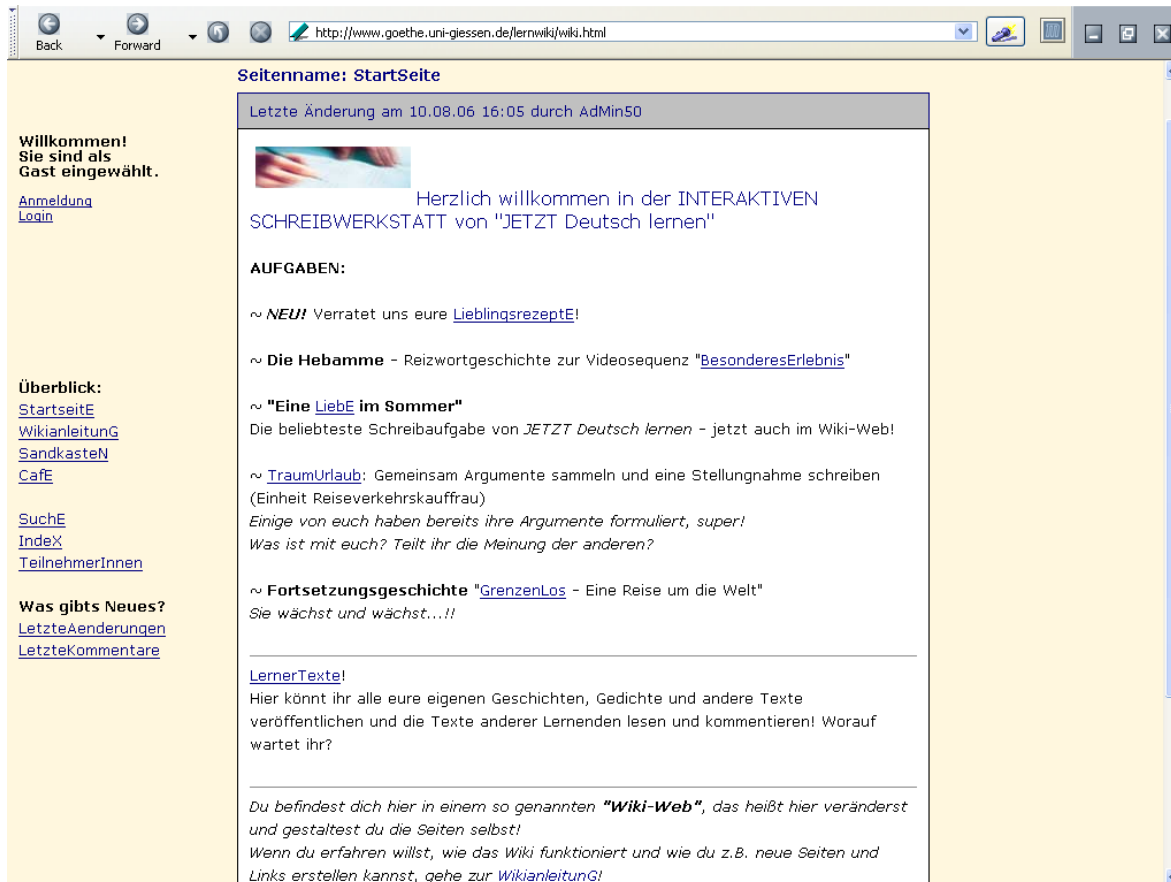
Back Forward http://www.goethe.uni-giessen.de/lernwiki/wiki.html

Seitenname: StartSeite

Letzte Änderung am 10.08.06 16:05 durch AdMin50

Willkommen!
Sie sind als Gast eingewählt.

Anmeldung
Login

Überblick:
StartseitE
WikianleitungG
SandkasteN
CafE

SuchE
IndeX
TeilnehmerInnen

Was gibts Neues?
LetzteAenderungen
LetzteKommentare

Herzlich willkommen in der INTERAKTIVEN SCHREIBWERKSTATT von "JETZT Deutsch lernen"

AUFGABEN:

~ *NEU!* Verratet uns eure LieblingsrezeptE!

~ **Die Hebamme** - Reizwortgeschichte zur Videosequenz "BesonderesErlebnis"

~ **"Eine LiebE im Sommer"**
Die beliebteste Schreibaufgabe von *JETZT Deutsch lernen* - jetzt auch im Wiki-Web!

~ TraumUrlaub: Gemeinsam Argumente sammeln und eine Stellungnahme schreiben (Einheit Reiseverkehrskauffrau)
*Einige von euch haben bereits ihre Argumente formuliert, super!*
*Was ist mit euch? Teilt ihr die Meinung der anderen?*

~ **Fortsetzungsgeschichte** "GrenzenLos - Eine Reise um die Welt"
*Sie wächst und wächst...!!*

LernerTexte!
Hier könnt ihr alle eure eigenen Geschichten, Gedichte und andere Texte veröffentlichen und die Texte anderer Lernenden lesen und kommentieren! Worauf wartet ihr?

*Du befindest dich hier in einem so genannten* ***"Wiki-Web"****, das heißt hier veränderst und gestaltest du die Seiten selbst!*
*Wenn du erfahren willst, wie das Wiki funktioniert und wie du z.B. neue Seiten und Links erstellen kannst, gehe zur WikianleitungG!*